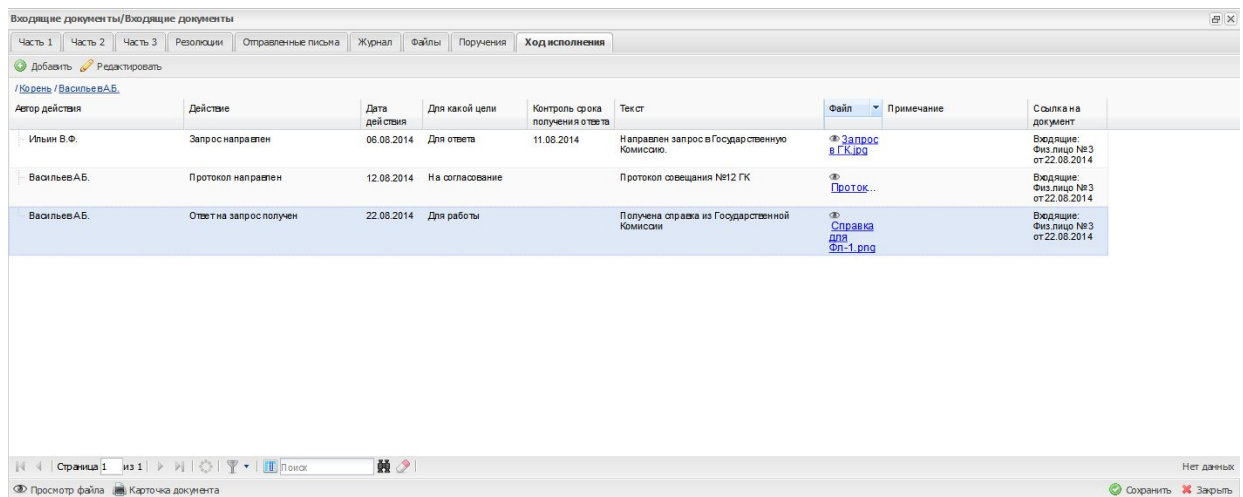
Входящие документы/Входящие документы

Часть 1 | Часть 2 | Часть 3 | Резолюции | Отправленные письма | Журнал | Файлы | Поручения | Ход исполнения

Добавить Редактировать

/Корень /ВасильевА.Б.

| Автор действия | Действие | Дата действия | Для какой цели | Контроль срока получения ответа | Текст | Файл | Примечание | Ссылка на документ |
|---|---|---|---|---|---|---|---|---|
| Ильин В.Ф. | Запрос направлен | 06.08.2014 | Для ответа | 11.08.2014 | Направлен запрос в Государственную Комиссию. | Запрос в ГК.jpg | | Входящие: Физ.лицо №3 от 22.08.2014 |
| ВасильевА.Б. | Протокол направлен | 12.08.2014 | На согласование | | Протокол совещания №12 ГК | Проток... | | Входящие: Физ.лицо №3 от 22.08.2014 |
| ВасильевА.Б. | Ответ на запрос получен | 22.08.2014 | Для работы | | Получена справка из Государственной Комиссии | Справка для Фл-1.png | | Входящие: Физ.лицо №3 от 22.08.2014 |

Страница 1 из 1 | Поиск | Нет данных

Просмотр файла | Карточка документа | Сохранить | Закрыть